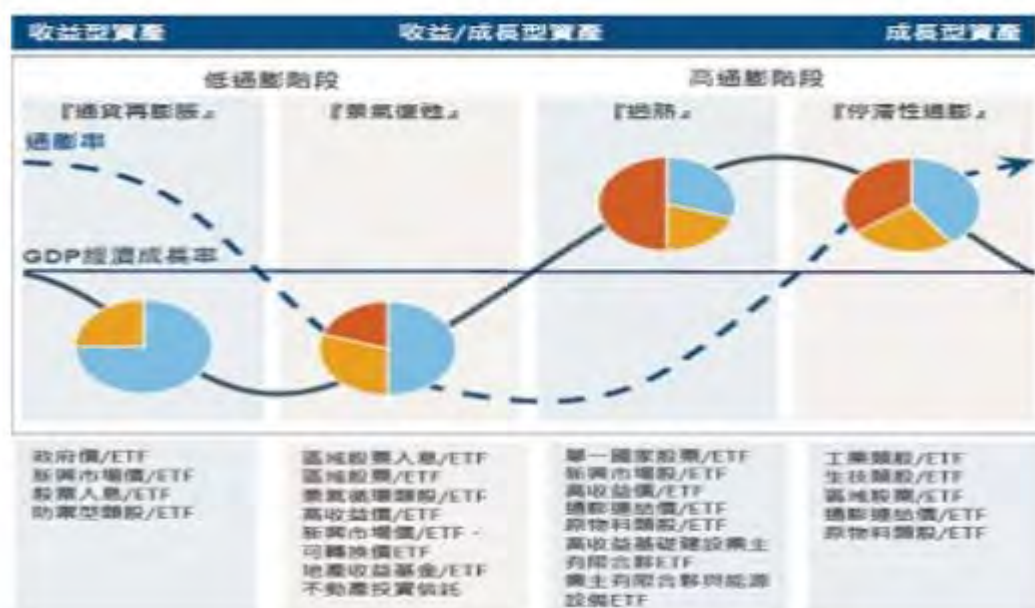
收益型資產　收益/成長型資產　成長型資產

低通膨階段　高通膨階段

『通貨再膨脹』　『景氣復甦』　『過熱』　『停滯性通膨』

通膨率

GDP經濟成長率

政府債/ETF
新興市場債/ETF
股票入息/ETF
防禦型類股/ETF

區域股票入息/ETF
區域股票/ETF
景氣循環類股/ETF
高收益債/ETF
新興市場債/ETF、可轉換債ETF
地產收益基金/ETF
不動產投資信託

單一國家股票/ETF
新興市場股/ETF
高收益債/ETF
通膨連結債/ETF
原物料類股/ETF
高收益基礎建設業主有限合夥ETF
業主有限合夥與能源設備ETF

工業類股/ETF
生技類股/ETF
區域股票/ETF
通膨連結債/ETF
原物料類股/ETF